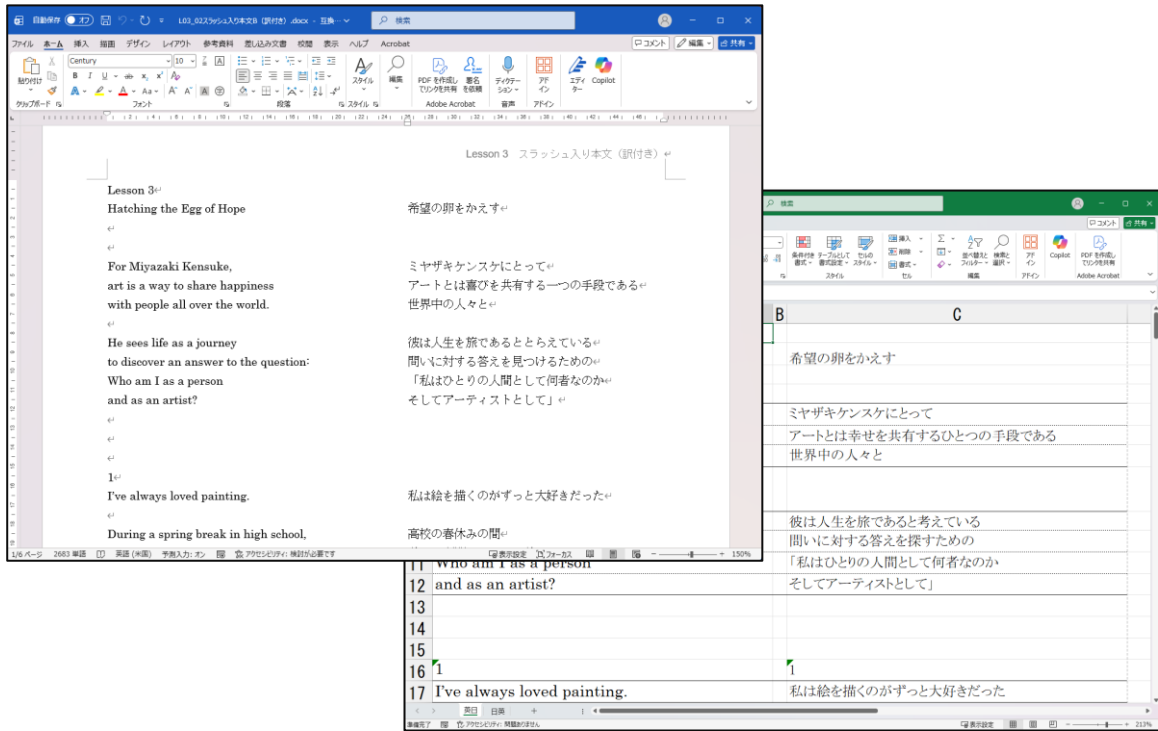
自動保存 オフ L03_02スラッシュ入り本文B（訳付き）.docx - 互換... 検索

ファイル ホーム 挿入 描画 デザイン レイアウト 参考資料 差し込み文書 校閲 表示 ヘルプ Acrobat
コメント 編集 共有

貼り付け クリップボード Century 10 フォント 段落 スタイル 編集 PDFを作成してリンクを共有 署名を依頼 Adobe Acrobat ディクテーション 音声 アドイン アドイン エディター Copilot

Lesson 3 スラッシュ入り本文（訳付き）

Lesson 3

Hatching the Egg of Hope 希望の卵をかえす

For Miyazaki Kensuke, ミヤザキケンスケにとって
art is a way to share happiness アートとは喜びを共有する一つの手段である
with people all over the world. 世界中の人々と

He sees life as a journey 彼は人生を旅であるととらえている
to discover an answer to the question: 問いに対する答えを見つけるための
Who am I as a person 「私はひとりの人間として何者なのか
and as an artist? そしてアーティストとして」

1

I've always loved painting. 私は絵を描くのがずっと大好きだった

During a spring break in high school, 高校の春休みの間

1/6 ページ 2683 単語 英語（米国） 予測入力: オン アクセシビリティ: 検討が必要です 表示設定 フォーカス 150%

検索
コメント 共有
条件付き書式 テーブルとして書式設定 セルのスタイル スタイル 挿入 削除 書式 セル 並べ替えとフィルター 検索と選択 編集 アドイン アドイン Copilot PDFを作成してリンクを共有 Adobe Acrobat

| | B | C |
|---|---|---|
| | | 希望の卵をかえす |
| | | ミヤザキケンスケにとって |
| | | アートとは幸せを共有するひとつの手段である |
| | | 世界中の人々と |
| | | 彼は人生を旅であると考えている |
| | | 問いに対する答えを探すための |
| 11 | Who am I as a person | 「私はひとりの人間として何者なのか |
| 12 | and as an artist? | そしてアーティストとして」 |
| 13 | | |
| 14 | | |
| 15 | | |
| 16 | 1 | 1 |
| 17 | I've always loved painting. | 私は絵を描くのがずっと大好きだった |

原日 日英 +
準備完了 アクセシビリティ: 問題ありません 表示設定 213%